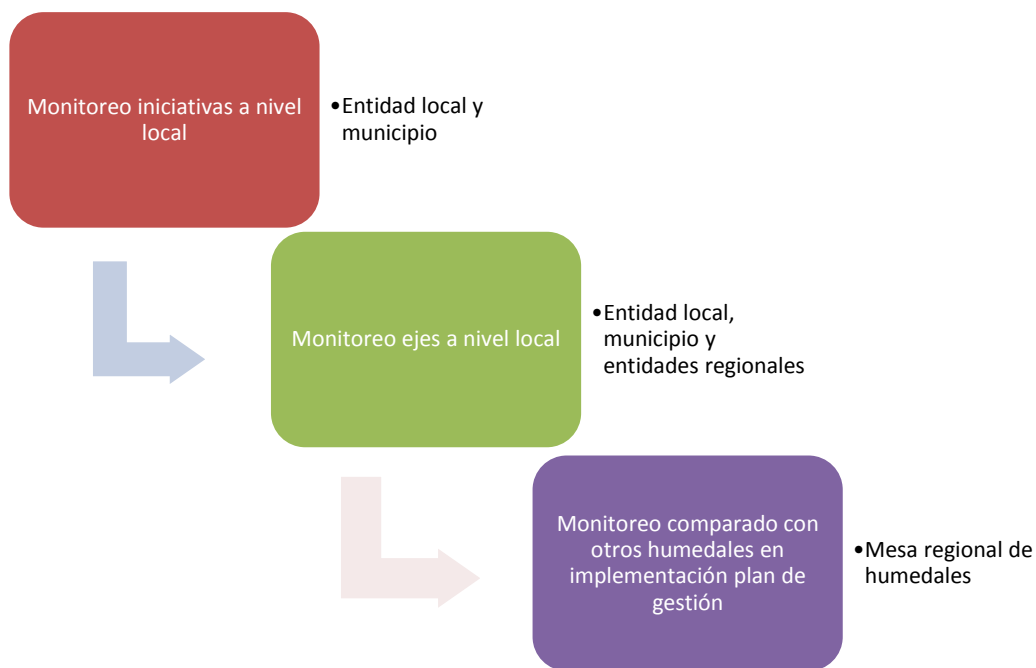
Monitoreo iniciativas a nivel local

•Entidad local y municipio

Monitoreo ejes a nivel local

•Entidad local, municipio y entidades regionales

Monitoreo comparado con otros humedales en implementación plan de gestión

•Mesa regional de humedales